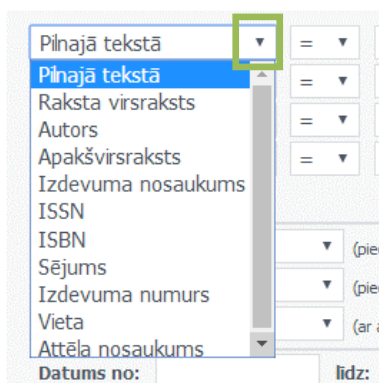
Pilnajā tekstā ▼ = ▼
Pilnajā tekstā
Raksta virsraksts
Autors
Apakšvirsraksts
Izdevuma nosaukums
ISSN
ISBN
Sējums
Izdevuma numurs
Vieta
Attēla nosaukums
= ▼
= ▼
= ▼
▼ (pie
▼ (pie
▼ (ar a
Datums no:
līdz: